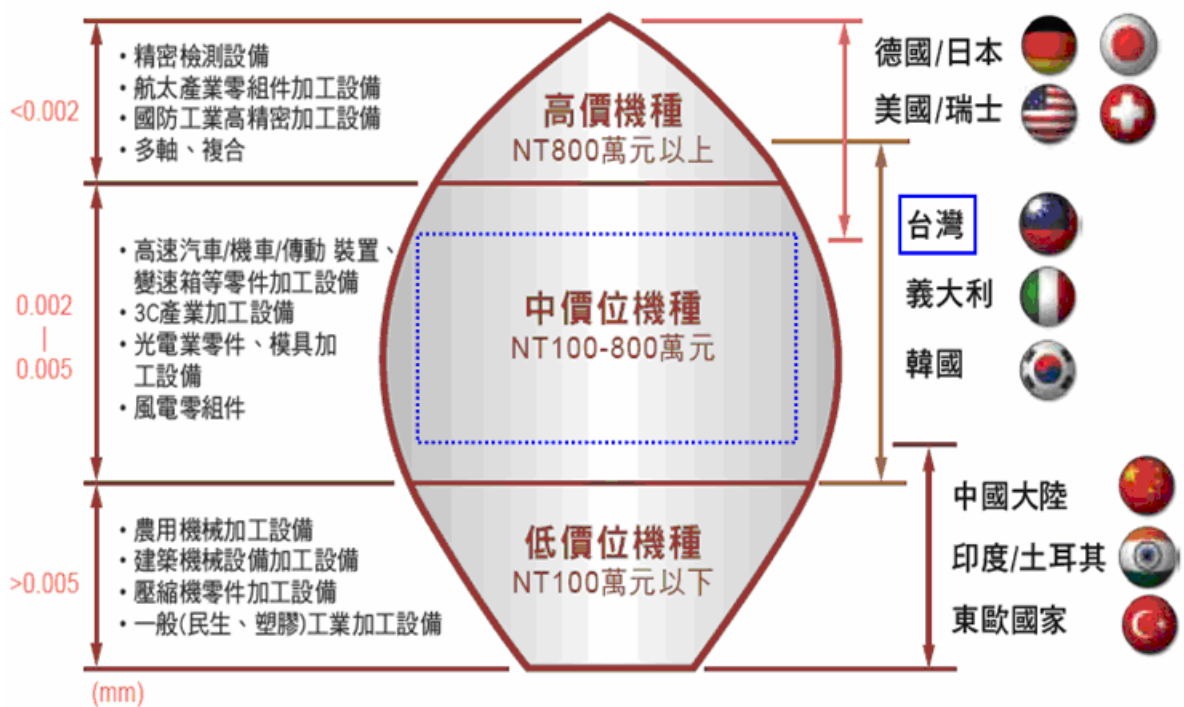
<0.002

• 精密檢測設備
• 航太產業零組件加工設備
• 國防工業高精密加工設備
• 多軸、複合

高價機種
NT800萬元以上

德國/日本
美國/瑞士

0.002
|
0.005

• 高速汽車/機車/傳動 裝置、變速箱等零件加工設備
• 3C產業加工設備
• 光電業零件、模具加工設備
• 風電零組件

中價位機種
NT100-800萬元

台灣
義大利
韓國

>0.005

• 農用機械加工設備
• 建築機械設備加工設備
• 壓縮機零件加工設備
• 一般(民生、塑膠)工業加工設備

低價位機種
NT100萬元以下

中國大陸
印度/土耳其
東歐國家

(mm)